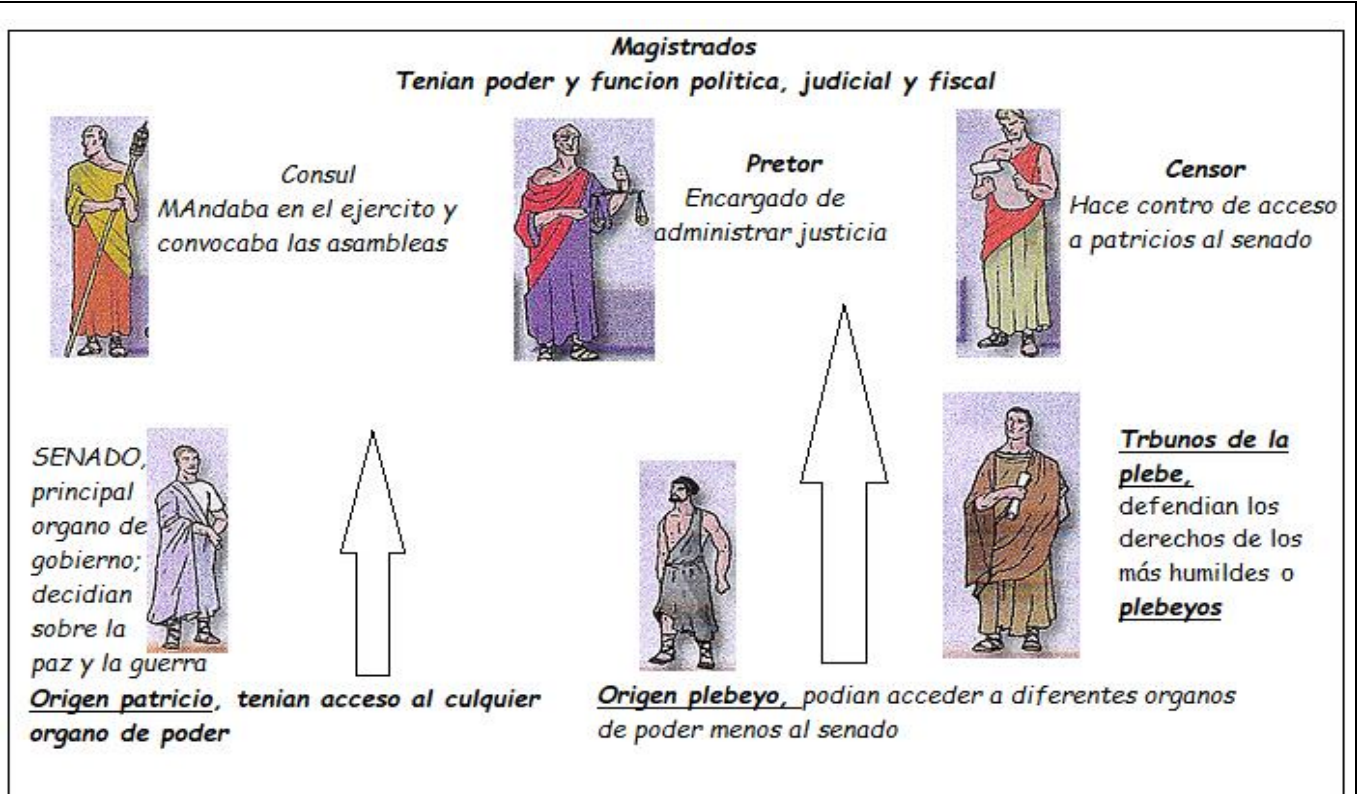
Magistrados
Tenian poder y funcion politica, judicial y fiscal

Consul
MAndaba en el ejercito y convocaba las asambleas

Pretor
Encargado de administrar justicia

Censor
Hace contro de acceso a patricios al senado

SENADO, principal organo de gobierno; decidian sobre la paz y la guerra

Trbunos de la plebe, defendian los derechos de los más humildes o plebeyos

Origen patricio, tenian acceso al culquier organo de poder

Origen plebeyo, podian acceder a diferentes organos de poder menos al senado